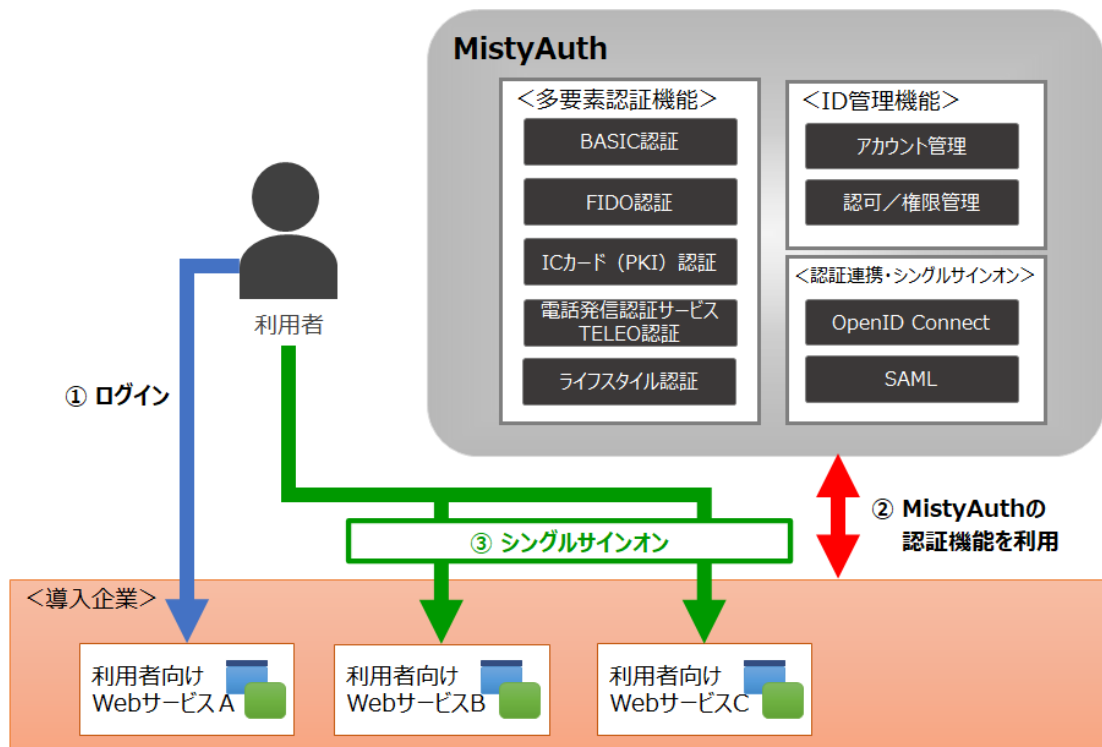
MistyAuth

<多要素認証機能>

BASIC認証

FIDO認証

ICカード（PKI）認証

電話発信認証サービス TELEO認証

ライフスタイル認証

<ID管理機能>

アカウント管理

認可／権限管理

<認証連携・シングルサインオン>

OpenID Connect

SAML

利用者

① ログイン

② MistyAuthの認証機能を利用

③ シングルサインオン

<導入企業>

利用者向け Webサービス A

利用者向け WebサービスB

利用者向け WebサービスC